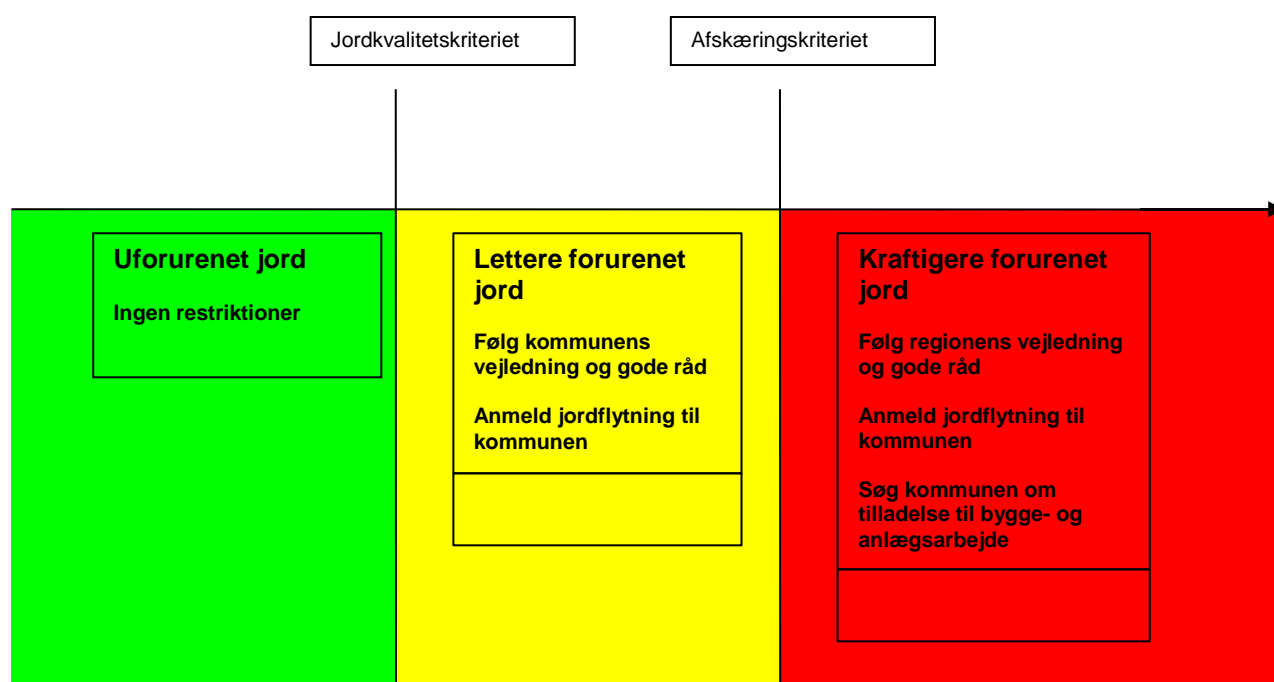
Jordkvalitetskriteriet

Afskæringskriteriet

Uforurenet jord

Ingen restriktioner

Lettere forurenet jord

Følg kommunens vejledning og gode råd

Anmeld jordflytning til kommunen

Kraftigere forurenet jord

Følg regionens vejledning og gode råd

Anmeld jordflytning til kommunen

Søg kommunen om tilladelse til bygge- og anlægsarbejde